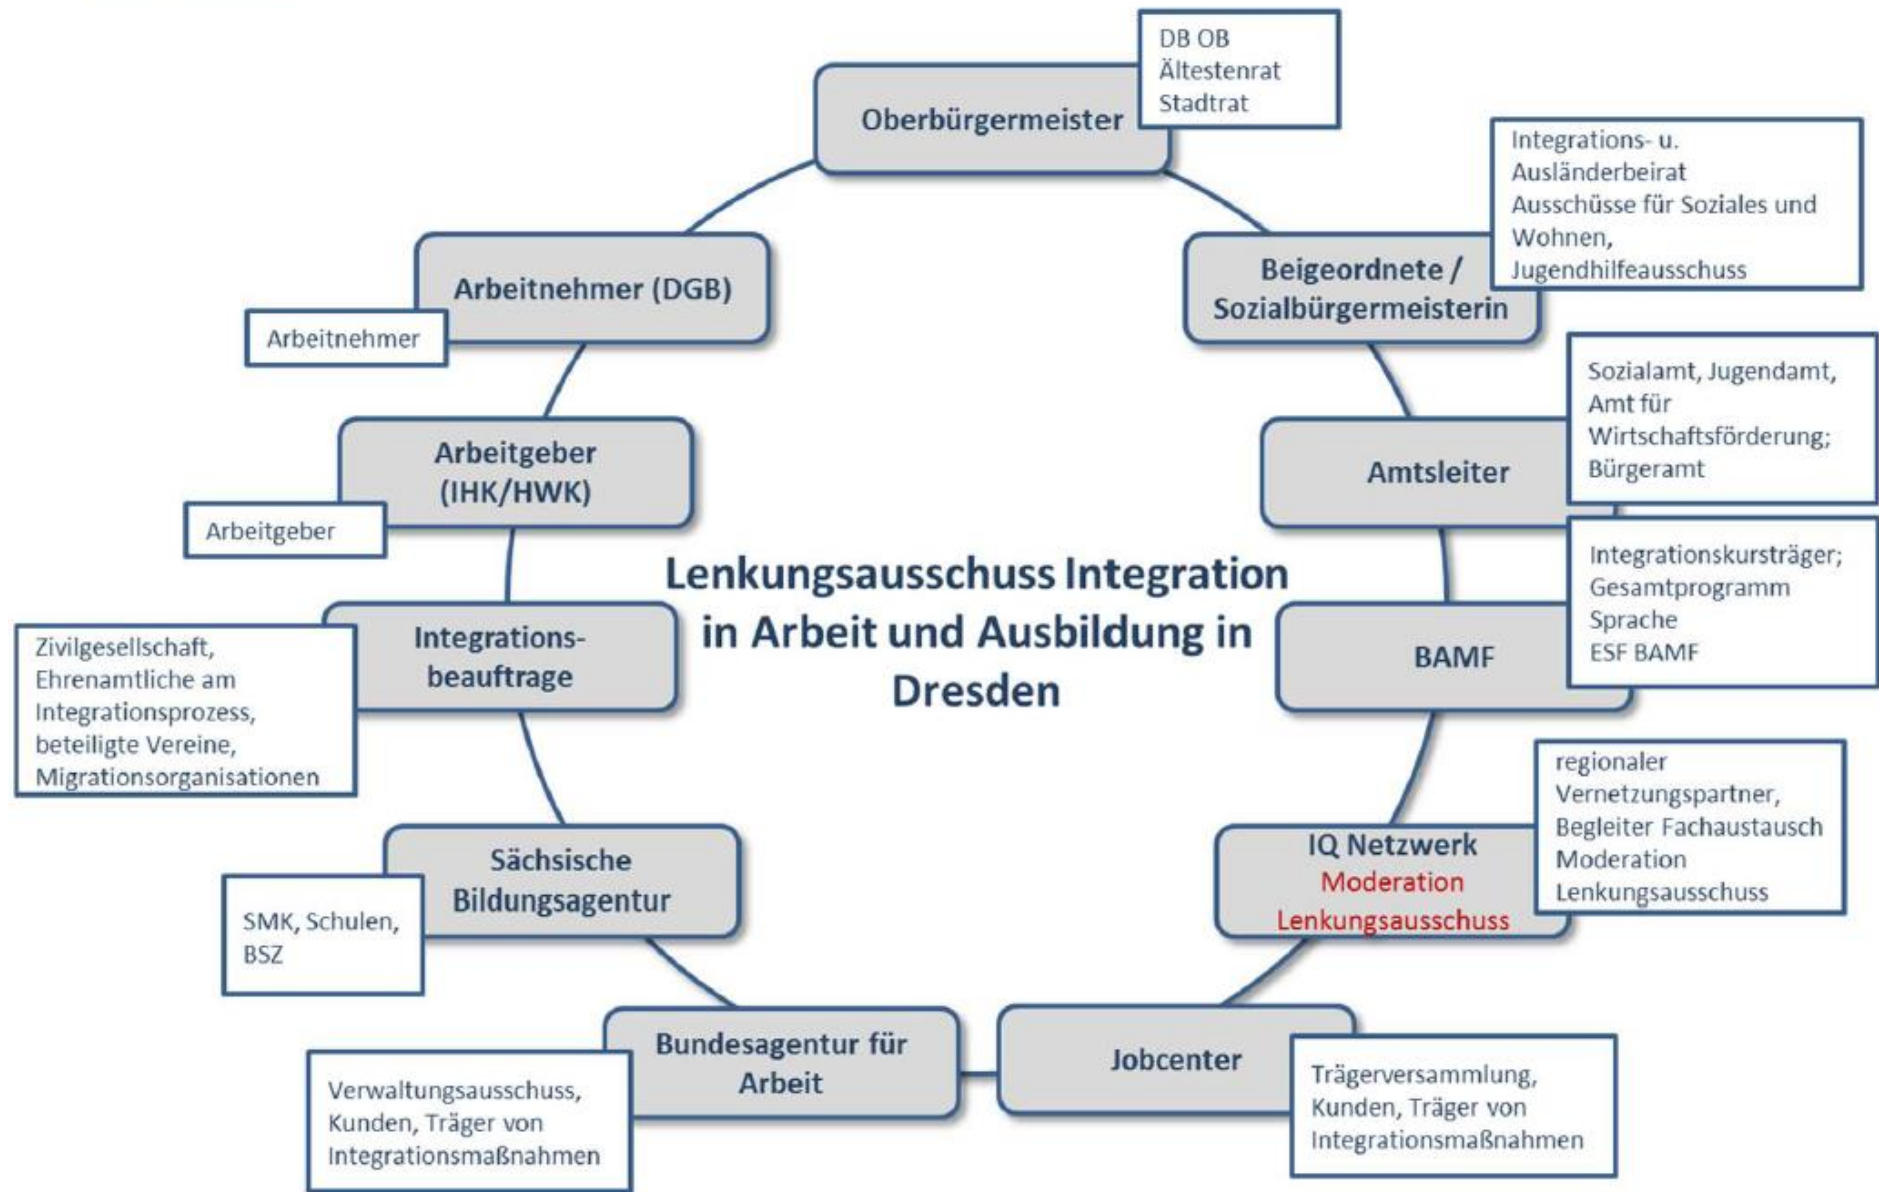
Lenkungsausschuss Integration in Arbeit und Ausbildung in Dresden

Oberbürgermeister

DB OB
Ältestenrat
Stadtrat

Beigeordnete / Sozialbürgermeisterin

Integrations- u. Ausländerbeirat
Ausschüsse für Soziales und Wohnen,
Jugendhilfeausschuss

Amtsleiter

Sozialamt, Jugendamt, Amt für Wirtschaftsförderung; Bürgeramt

BAMF

Integrationskursträger; Gesamtprogramm Sprache
ESF BAMF

IQ Netzwerk
Moderation Lenkungsausschuss

regionaler Vernetzungspartner,
Begleiter Fachaustausch
Moderation Lenkungsausschuss

Jobcenter

Trägerversammlung, Kunden, Träger von Integrationsmaßnahmen

Bundesagentur für Arbeit

Verwaltungsausschuss, Kunden, Träger von Integrationsmaßnahmen

Sächsische Bildungsagentur

SMK, Schulen, BSZ

Integrations-beauftrage

Zivilgesellschaft, Ehrenamtliche am Integrationsprozess, beteiligte Vereine, Migrationsorganisationen

Arbeitgeber (IHK/HWK)

Arbeitgeber

Arbeitnehmer (DGB)

Arbeitnehmer